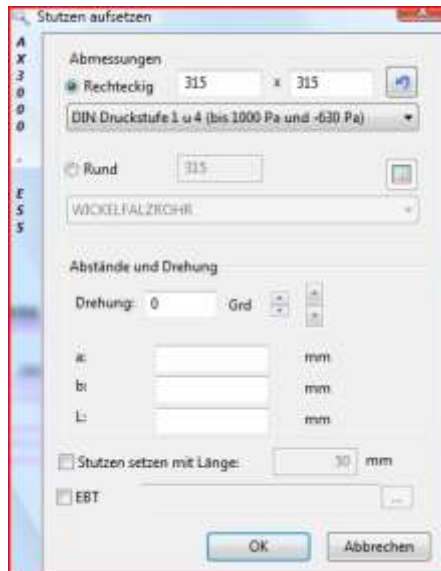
Stutzen aufsetzen

AX3000
ESS

Abmessungen

Rechteckig 315 x 315

DIN Druckstufe 1 u 4 (bis 1000 Pa und -630 Pa)

Rund 315

WICKELFALZROHR

Abstände und Drehung

Drehung: 0 Grd

a: mm
b: mm
L: mm

Stutzen setzen mit Länge: 50 mm

EBT ...

OK Abbrechen